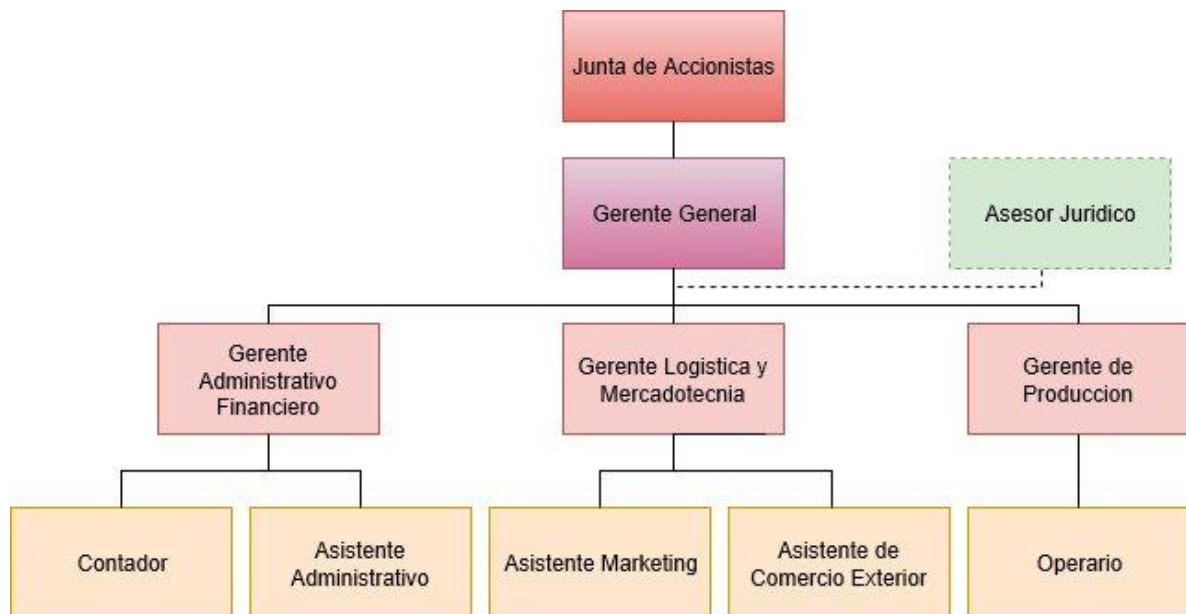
Junta de Accionistas

Gerente General

Asesor Juridico

Gerente Administrativo Financiero

Gerente Logistica y Mercadotecnia

Gerente de Produccion

Contador

Asistente Administrativo

Asistente Marketing

Asistente de Comercio Exterior

Operario